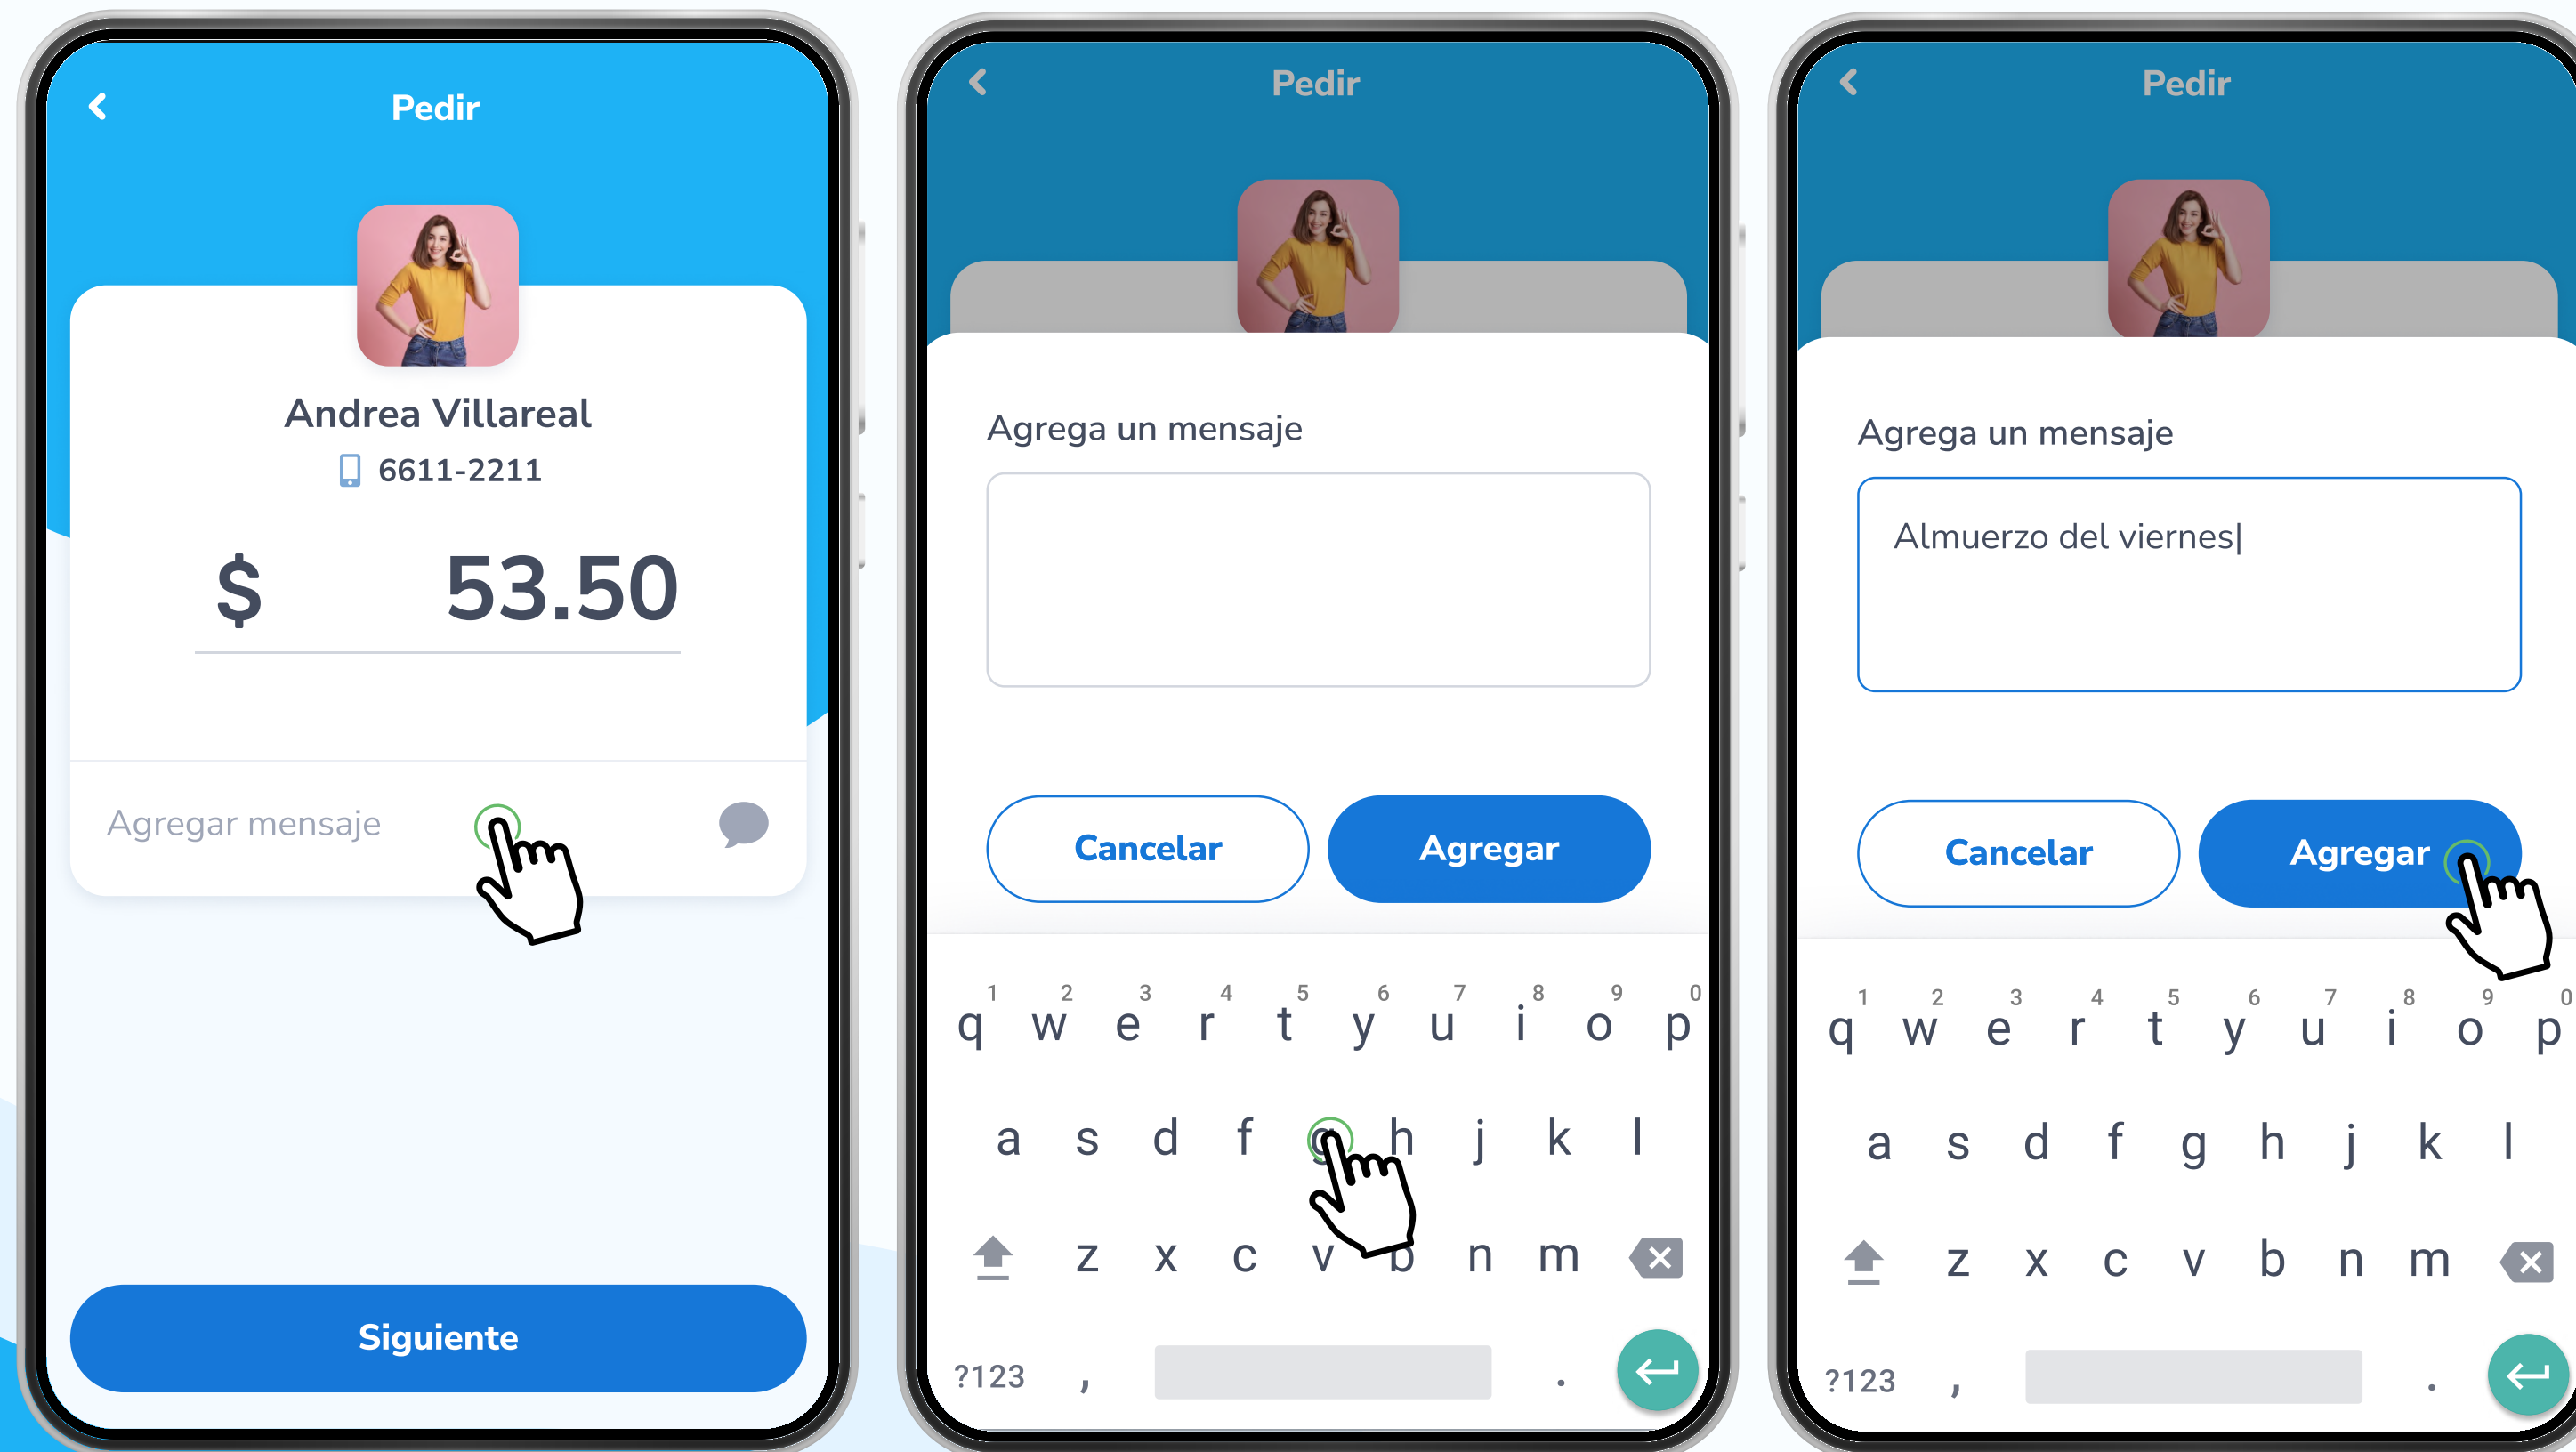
Pedir

Andrea Villareal

6611-2211

$ 53.50

Agregar mensaje

Siguiente

Pedir

Agrega un mensaje

Cancelar

Agregar

1 2 3 4 5 6 7 8 9 0
q w e r t y u i o p

a s d f g h j k l

z x c v b n m

?123 , .

Pedir

Agrega un mensaje

Almuerzo del viernes|

Cancelar

Agregar

1 2 3 4 5 6 7 8 9 0
q w e r t y u i o p

a s d f g h j k l

z x c v b n m

?123 , .